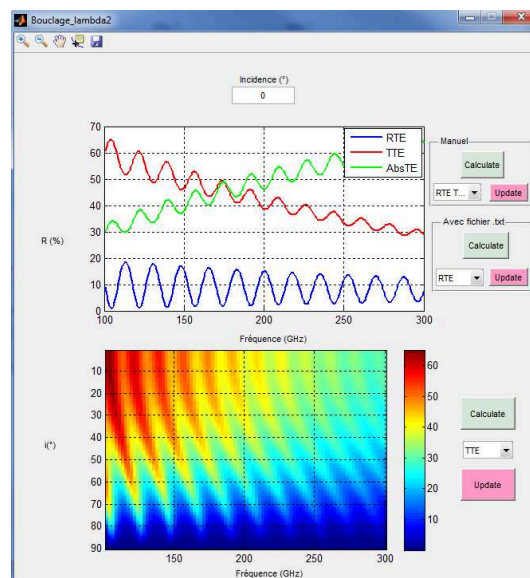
Bouclage_lambda2

Incidence (°)

0

70
60
50
40
30
20
10
0

R (%)

100 150 200 250 300

Fréquence (GHz)

RTE
TTE
AbsTE

Manuel

Calculate

RTE T...

Update

Avec fichier .txt

Calculate

RTE

Update

10
20
30
40
50
60
70
80
90

i(°)

150 200 250 300

Fréquence (GHz)

60
50
40
30
20
10

Calculate

TTE

Update